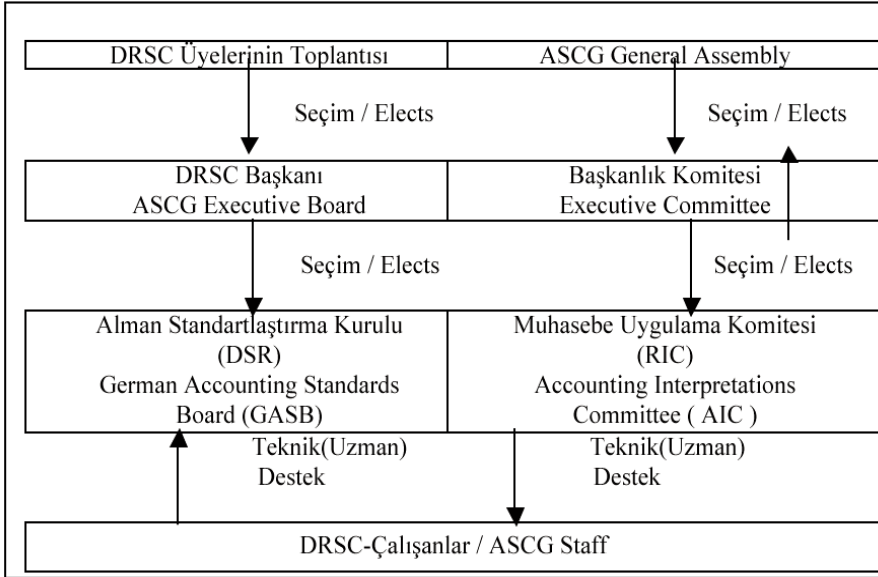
DRSC Üyelerinin Toplantısı

ASCG General Assembly

Seçim / Elects

Seçim / Elects

DRSC Başkanı
ASCG Executive Board

Başkanlık Komitesi
Executive Committee

Seçim / Elects

Seçim / Elects

Alman Standartlaştırma Kurulu
(DSR)
German Accounting Standards Board (GASB)

Muhasebe Uygulama Komitesi
(RIC)
Accounting Interpretations Committee ( AIC )

Teknik(Uzman)
Destek

Teknik(Uzman)
Destek

DRSC-Çalışanlar / ASCG Staff